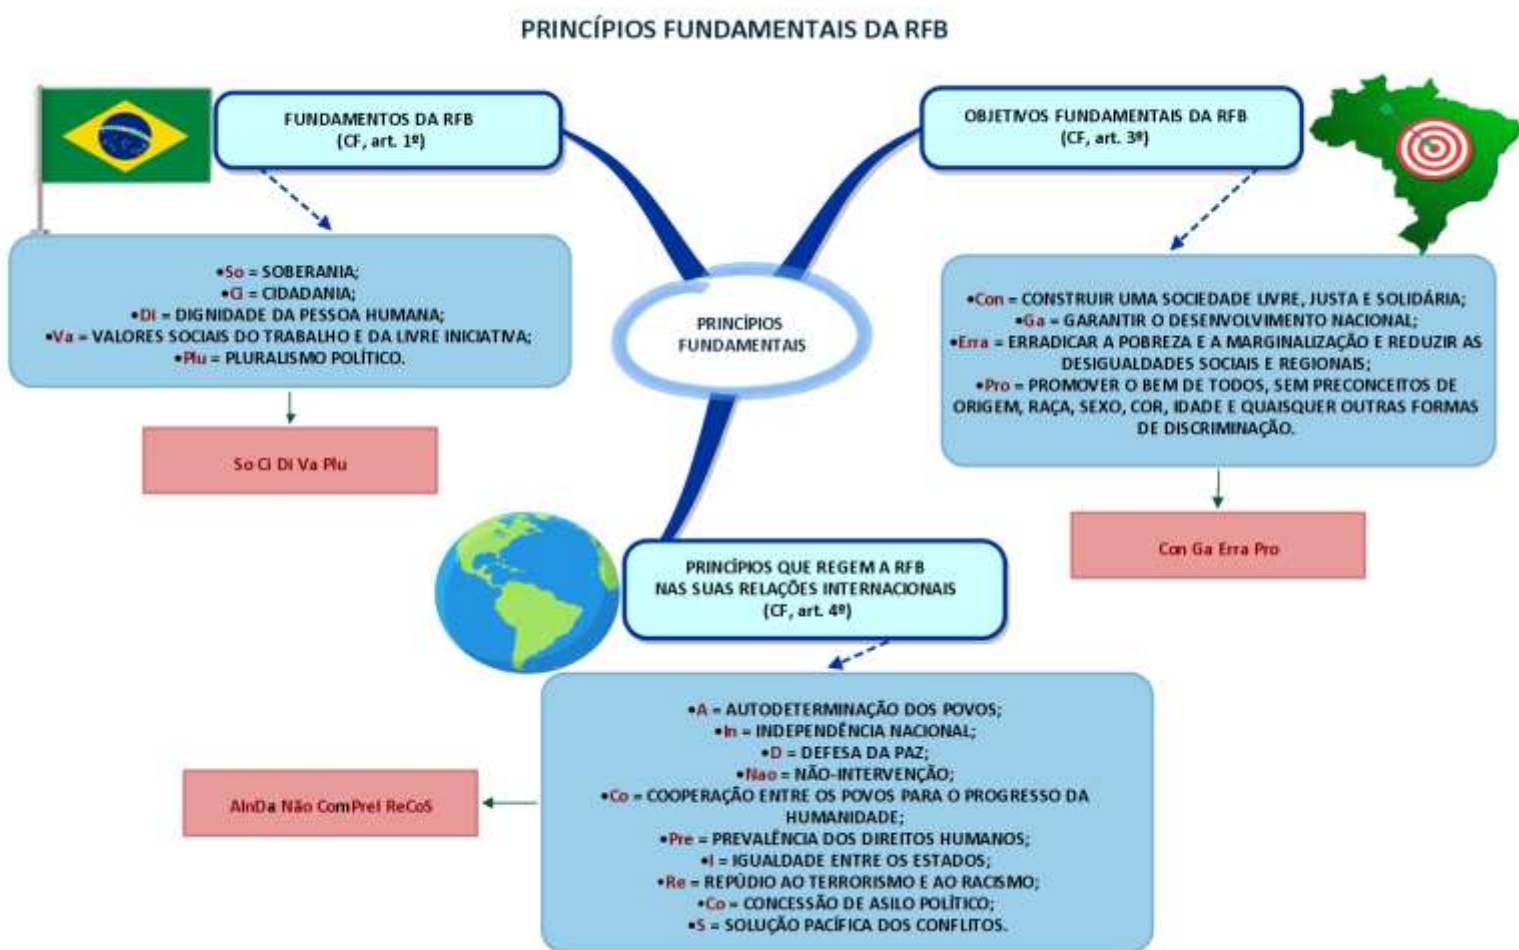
PRINCÍPIOS FUNDAMENTAIS DA RFB

FUNDAMENTOS DA RFB
(CF, art. 1º)

•So = SOBERANIA;
•Ci = CIDADANIA;
•Di = DIGNIDADE DA PESSOA HUMANA;
•Va = VALORES SOCIAIS DO TRABALHO E DA LIVRE INICIATIVA;
•Plu = PLURALISMO POLÍTICO.

So Ci Di Va Plu

PRINCÍPIOS FUNDAMENTAIS

OBJETIVOS FUNDAMENTAIS DA RFB
(CF, art. 3º)

•Con = CONSTRUIR UMA SOCIEDADE LIVRE, JUSTA E SOLIDÁRIA;
•Ga = GARANTIR O DESENVOLVIMENTO NACIONAL;
•Erra = ERRADICAR A POBREZA E A MARGINALIZAÇÃO E REDUZIR AS DESIGUALDADES SOCIAIS E REGIONAIS;
•Pro = PROMOVER O BEM DE TODOS, SEM PRECONCEITOS DE ORIGEM, RAÇA, SEXO, COR, IDADE E QUAISQUER OUTRAS FORMAS DE DISCRIMINAÇÃO.

Con Ga Erra Pro

PRINCÍPIOS QUE REGEM A RFB
NAS SUAS RELAÇÕES INTERNACIONAIS
(CF, art. 4º)

•A = AUTODETERMINAÇÃO DOS POVOS;
•In = INDEPENDÊNCIA NACIONAL;
•D = DEFESA DA PAZ;
•Nao = NÃO-INTERVENÇÃO;
•Co = COOPERAÇÃO ENTRE OS POVOS PARA O PROGRESSO DA HUMANIDADE;
•Pre = PREVALÊNCIA DOS DIREITOS HUMANOS;
•I = IGUALDADE ENTRE OS ESTADOS;
•Re = REPÚDIO AO TERRORISMO E AO RACISMO;
•Co = CONCESSÃO DE ASILO POLÍTICO;
•S = SOLUÇÃO PACÍFICA DOS CONFLITOS.

AInDa Não ComPreI ReCoS